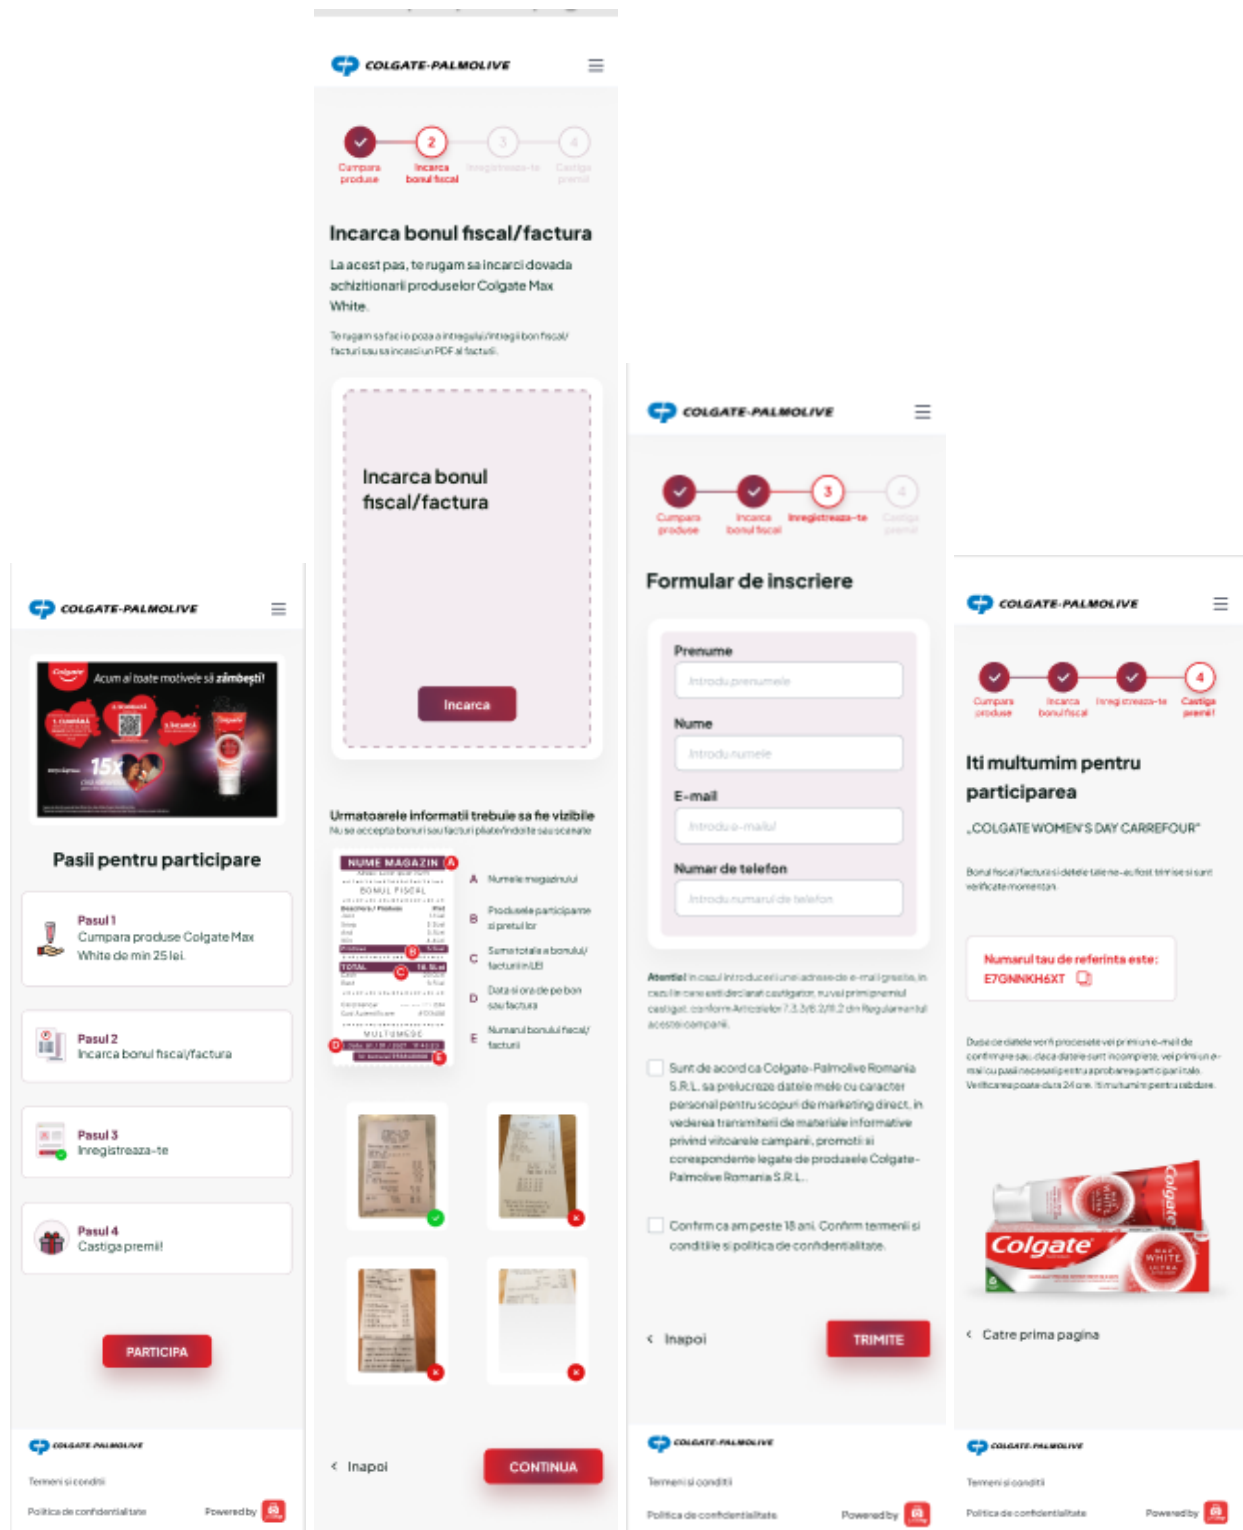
COLGATE-PALMOLIVE

Acum ai toate motivele să zâmbești!

Pasii pentru participare

Pasul 1
Cumpara produse Colgate Max White de min 25 lei.

Pasul 2
Incarca bonul fiscal/factura

Pasul 3
Inregistreaza-te

Pasul 4
Castiga premii!

PARTICIPA

COLGATE-PALMOLIVE

Termeni si conditii

Politica de confidentialitate

Powered by

COLGATE-PALMOLIVE

Cumpara produse

Incarca bonul fiscal

Inregistreaza-te

Castiga premii

Incarca bonul fiscal/factura

La acest pas, te rugam sa incarci dovada achizitionarii produselor Colgate Max White.

Te rugam sa faci o poza a intregului/intregii bon fiscal/facturi sau sa incarci un PDF al facturii.

Incarca bonul fiscal/factura

Incarca

Urmatoarele informatii trebuie sa fie vizibile

Nu se accepta bonuri sau facturi pliate/indoite sau scanate

NUME MAGAZIN A
BONUL FISCAL
TOTAL
MULTUMESC

A Numele magazinului
B Produsele participante si pretul lor
C Suma totala a bonului/facturii in LEI
D Data si ora de pe bon sau factura
E Numarul bonului fiscal/facturii

Inapoi

CONTINUA

COLGATE-PALMOLIVE

Cumpara produse

Incarca bonul fiscal

Inregistreaza-te

Castiga premii

Formular de inscriere

Prenume

Introdu prenumele

Nume

Introdu numele

E-mail

Introdu e-mailul

Numar de telefon

Introdu numarul de telefon

Atentie! In cazul introducerii unei adrese de e-mail gresite, in cazul in care esti declarat castigator, nu vei primi premiul castigat, conform Articolelor 7.3.3/8.2/8.2 din Regulamentul acestei campanii.

Sunt de acord ca Colgate-Palmolive Romania S.R.L. sa prelucreze datele mele cu caracter personal pentru scopuri de marketing direct, in vederea transmiterii de materiale informative privind viitoarele campanii, promotii si corespondente legate de produsele Colgate-Palmolive Romania S.R.L.

Confirm ca am peste 18 ani. Confirm termenii si conditiile si politica de confidentialitate.

Inapoi

TRIMITE

COLGATE-PALMOLIVE

Termeni si conditii

Politica de confidentialitate

Powered by

COLGATE-PALMOLIVE

Cumpara produse

Incarca bonul fiscal

Inregistreaza-te

Castiga premii!

Iti multumim pentru participarea

„COLGATE WOMEN'S DAY CARREFOUR"

Bonul fiscal/factura si detalele tale ne-au fost trimise si sunt verificate momentan.

Numarul tau de referinta este:
E7GNNKH6XT

Dupa ce datele vor fi procesate vei primi un e-mail de confirmare sau, daca datele sunt incomplete, vei primi un e-mail cu pasii necesari pentru aprobarea participarii tale. Verificarea poate dura 24 ore. Iti multumim pentru rabdare.

Colgate
MAX WHITE

Catre prima pagina

COLGATE-PALMOLIVE

Termeni si conditii

Politica de confidentialitate

Powered by